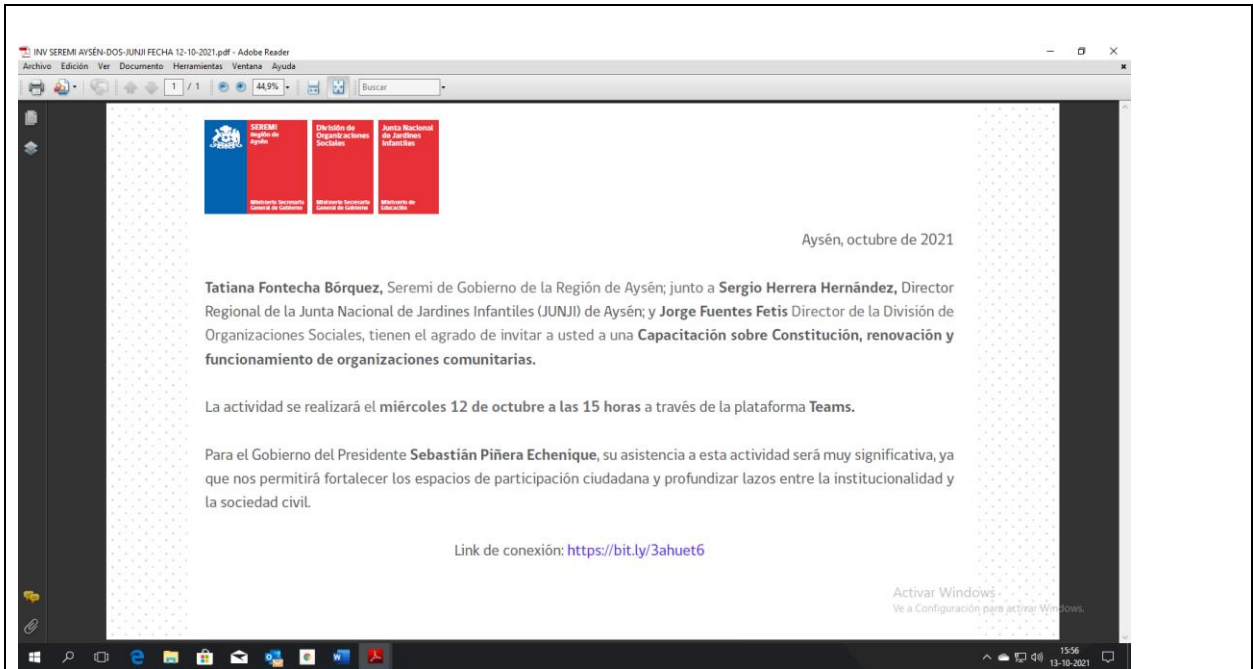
INV SEREMI AYSÉN-DOS-JUNJI FECHA 12-10-2021.pdf - Adobe Reader

Archivo Edición Ver Documento Herramientas Ventana Ayuda

1 / 1 44,9% Buscar

SEREMI Región de Aysén Ministerio Secretaría General de Gobierno

División de Organizaciones Sociales Ministerio Secretaría General de Gobierno

Junta Nacional de Jardines Infantiles Ministerio de Educación

Aysén, octubre de 2021

**Tatiana Fontecha Bórquez,** Seremi de Gobierno de la Región de Aysén; junto a **Sergio Herrera Hernández,** Director Regional de la Junta Nacional de Jardines Infantiles (JUNJI) de Aysén; y **Jorge Fuentes Fetis** Director de la División de Organizaciones Sociales, tienen el agrado de invitar a usted a una **Capacitación sobre Constitución, renovación y funcionamiento de organizaciones comunitarias.**

La actividad se realizará el **miércoles 12 de octubre a las 15 horas** a través de la plataforma **Teams.**

Para el Gobierno del Presidente **Sebastián Piñera Echenique**, su asistencia a esta actividad será muy significativa, ya que nos permitirá fortalecer los espacios de participación ciudadana y profundizar lazos entre la institucionalidad y la sociedad civil.

Link de conexión: https://bit.ly/3ahuet6

Activar Windows
Ve a Configuración para activar Windows.

15:56
13-10-2021